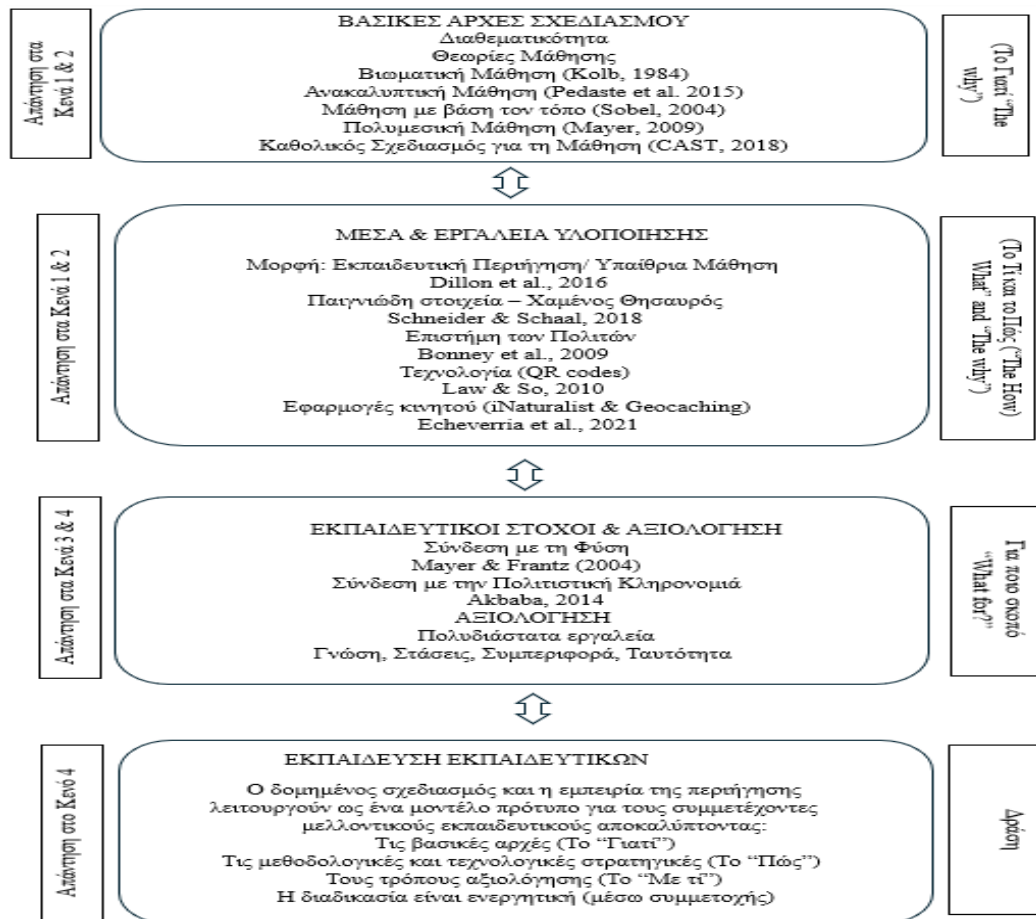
Απάντηση στα Κενά 1 & 2

ΒΑΣΙΚΕΣ ΑΡΧΕΣ ΣΧΕΔΙΑΣΜΟΥ
Διαθεματικότητα
Θεωρίες Μάθησης
Βιωματική Μάθηση (Kolb, 1984)
Ανακαλυπτική Μάθηση (Pedaste et al. 2015)
Μάθηση με βάση τον τόπο (Sobel, 2004)
Πολυμεσική Μάθηση (Mayer, 2009)
Καθολικός Σχεδιασμός για τη Μάθηση (CAST, 2018)

(Το Γιατί "The why")

Απάντηση στα Κενά 1 & 2

ΜΕΣΑ & ΕΡΓΑΛΕΙΑ ΥΛΟΠΟΙΗΣΗΣ
Μορφή: Εκπαιδευτική Περιήγηση/ Υπαίθρια Μάθηση
Dillon et al., 2016
Παιγνιώδη στοιχεία – Χαμένος Θησαυρός
Schneider & Schaal, 2018
Επιστήμη των Πολιτών
Bonney et al., 2009
Τεχνολογία (QR codes)
Law & So, 2010
Εφαρμογές κινητού (iNaturalist & Geocaching)
Echeverria et al., 2021

(Το Τι και το Πώς ("The How" "What" and "The why")

Απάντηση στα Κενά 3 & 4

ΕΚΠΑΙΔΕΥΤΙΚΟΙ ΣΤΟΧΟΙ & ΑΞΙΟΛΟΓΗΣΗ
Σύνδεση με τη Φύση
Mayer & Frantz (2004)
Σύνδεση με την Πολιτιστική Κληρονομιά
Akbaba, 2014
ΑΞΙΟΛΟΓΗΣΗ
Πολυδιάστατα εργαλεία
Γνώση, Στάσεις, Συμπεριφορά, Ταυτότητα

Για ποιο σκοπό "What for?"

Απάντηση στο Κενό 4

ΕΚΠΑΙΔΕΥΣΗ ΕΚΠΑΙΔΕΥΤΙΚΩΝ
Ο δομημένος σχεδιασμός και η εμπειρία της περιήγησης λειτουργούν ως ένα μοντέλο πρότυπο για τους συμμετέχοντες μελλοντικούς εκπαιδευτικούς αποκαλύπτοντας:
Τις βασικές αρχές (Το "Γιατί")
Τις μεθοδολογικές και τεχνολογικές στρατηγικές (Το "Πώς")
Τους τρόπους αξιολόγησης (Το "Με τι")
Η διαδικασία είναι ενεργητική (μέσω συμμετοχής)

Δράση